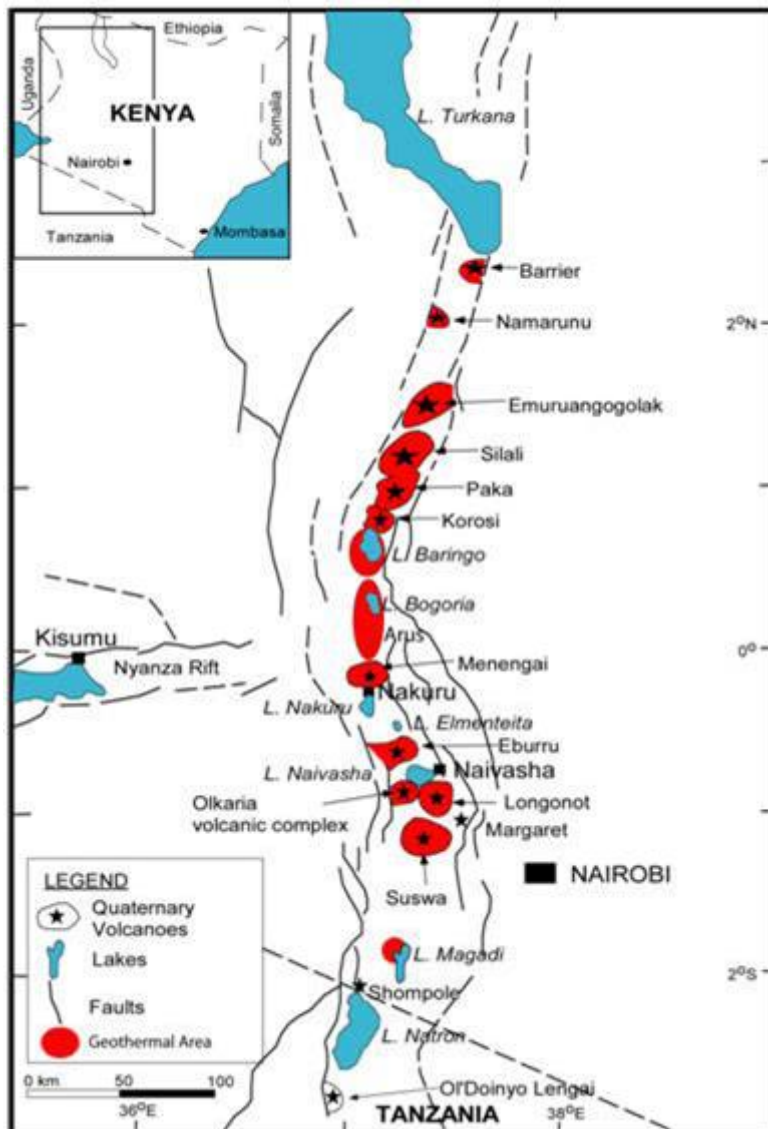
Ethiopia
Uganda
KENYA
Somalia
Nairobi
Tanzania
Mombasa
L. Turkana
Barrier
Namarunu
$2^{O}N$
Emuruangogolak
Silali
Paka
Korosi
L. Baringo
L. Bogoria
Arus
Kisumu
Nyanza Rift
Menengai
$0^{O}$
Nakuru
L. Nakuru
L. Elmenteita
Eburru
L. Naivasha
Naivasha
Olkaria volcanic complex
Longonot
Margaret
NAIROBI
Suswa
LEGEND
Quaternary Volcanoes
Lakes
Faults
Geothermal Area
L. Magadi
$2^{O}S$
Shompole
L. Natron
0 km
50
100
$36^{O}E$
Ol'Doinyo Lengai
TANZANIA
$38^{O}E$